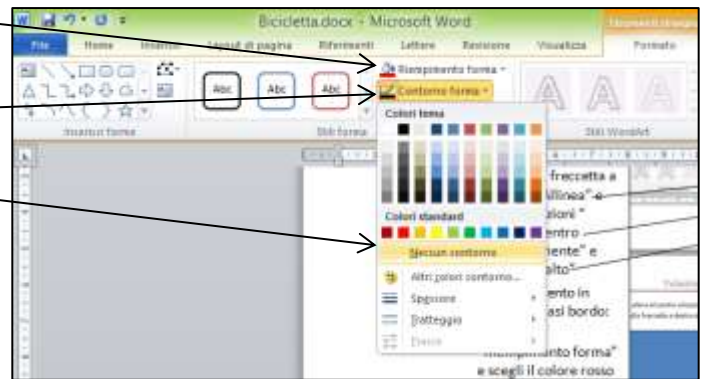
Bicicletta.docx - Microsoft Word

Strumenti disegno

File
Home
Inserisci
Layout di pagina
Riferimenti
Lettere
Revisione
Visualizza
Formato

Riempimento forma
Contorno forma

Abc
Abc
Abc

Inserisci forme
Stili forma
Stili WordArt

Colori tema

Colori standard

Nessun contorno
Altri colori contorno...
Spessore
Tratteggio
Frecce

freccetta a
allinea" e
zioni "
entro
ente" e
alto"
ento in
asi bordo:
mento forma"
e scegli il colore rosso